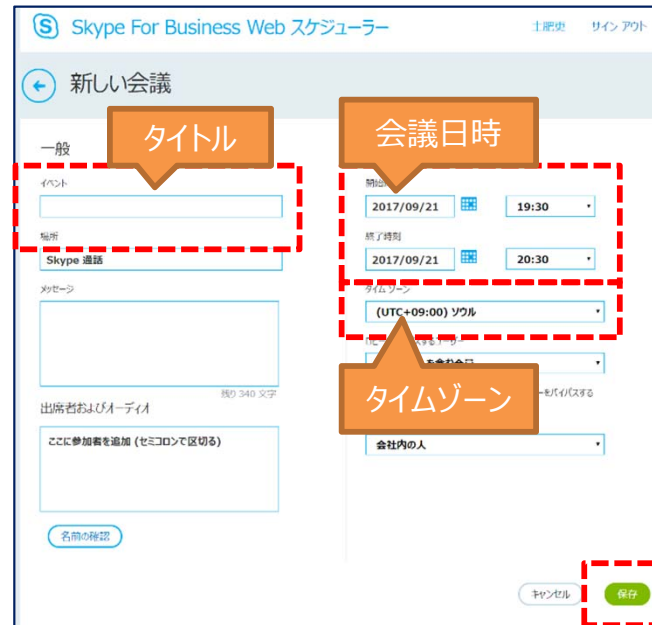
Skype For Business Web スケジューラー

土肥史 サインアウト

新しい会議

一般

タイトル

イベント

場所

Skype 通話

メッセージ

残り 340 文字

出席者およびオーディオ

ここに参加者を追加 (セミコロンで区切る)

名前の確認

会議日時

開始

2017/09/21

19:30

終了時刻

2017/09/21

20:30

タイム ゾーン

(UTC+09:00) ソウル

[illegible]

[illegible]を含む全員

タイムゾーン

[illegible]ーをバイパスする

会社内の人

キャンセル

保存